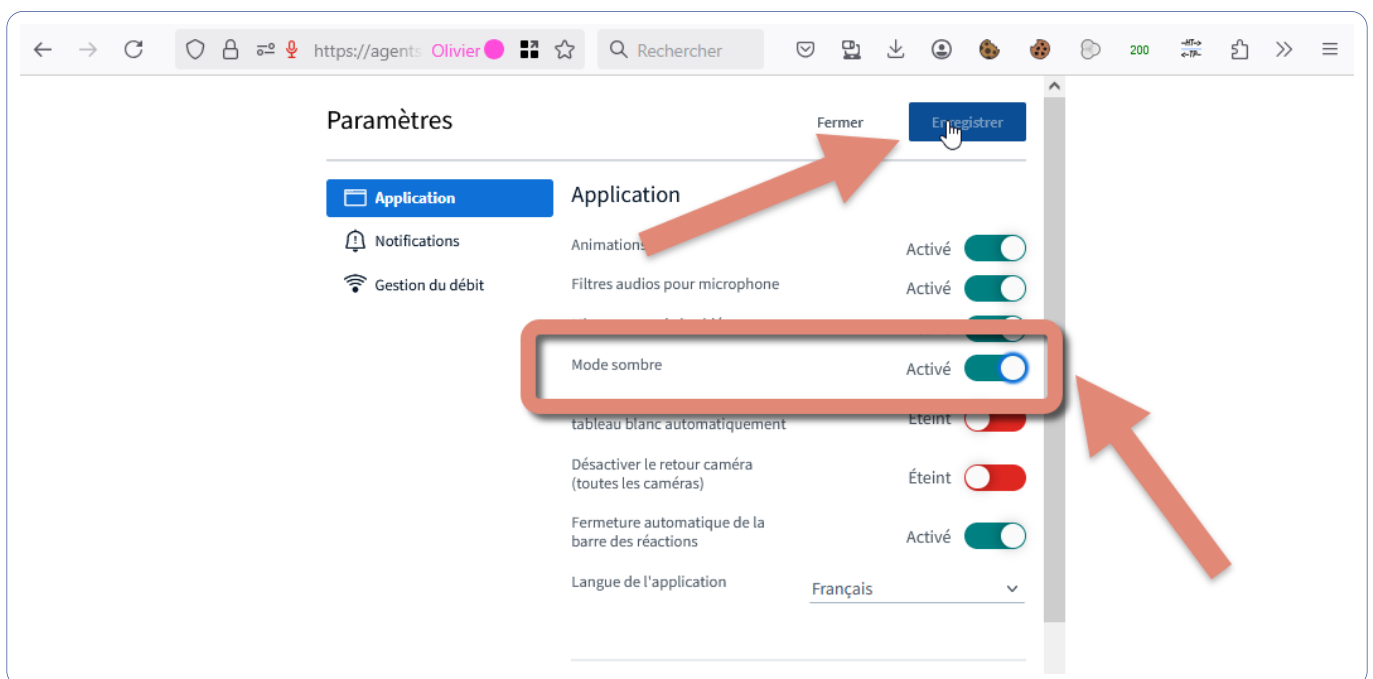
https://agents Olivier

Rechercher

200

Paramètres

Fermer

En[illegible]registrer

Application

Notifications

Gestion du débit

Application

Animations

Activé

Filtres audios pour microphone

Activé

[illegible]

Mode sombre

Activé

tableau blanc automatiquement

Éteint

Désactiver le retour caméra (toutes les caméras)

Éteint

Fermeture automatique de la barre des réactions

Activé

Langue de l'application

Français